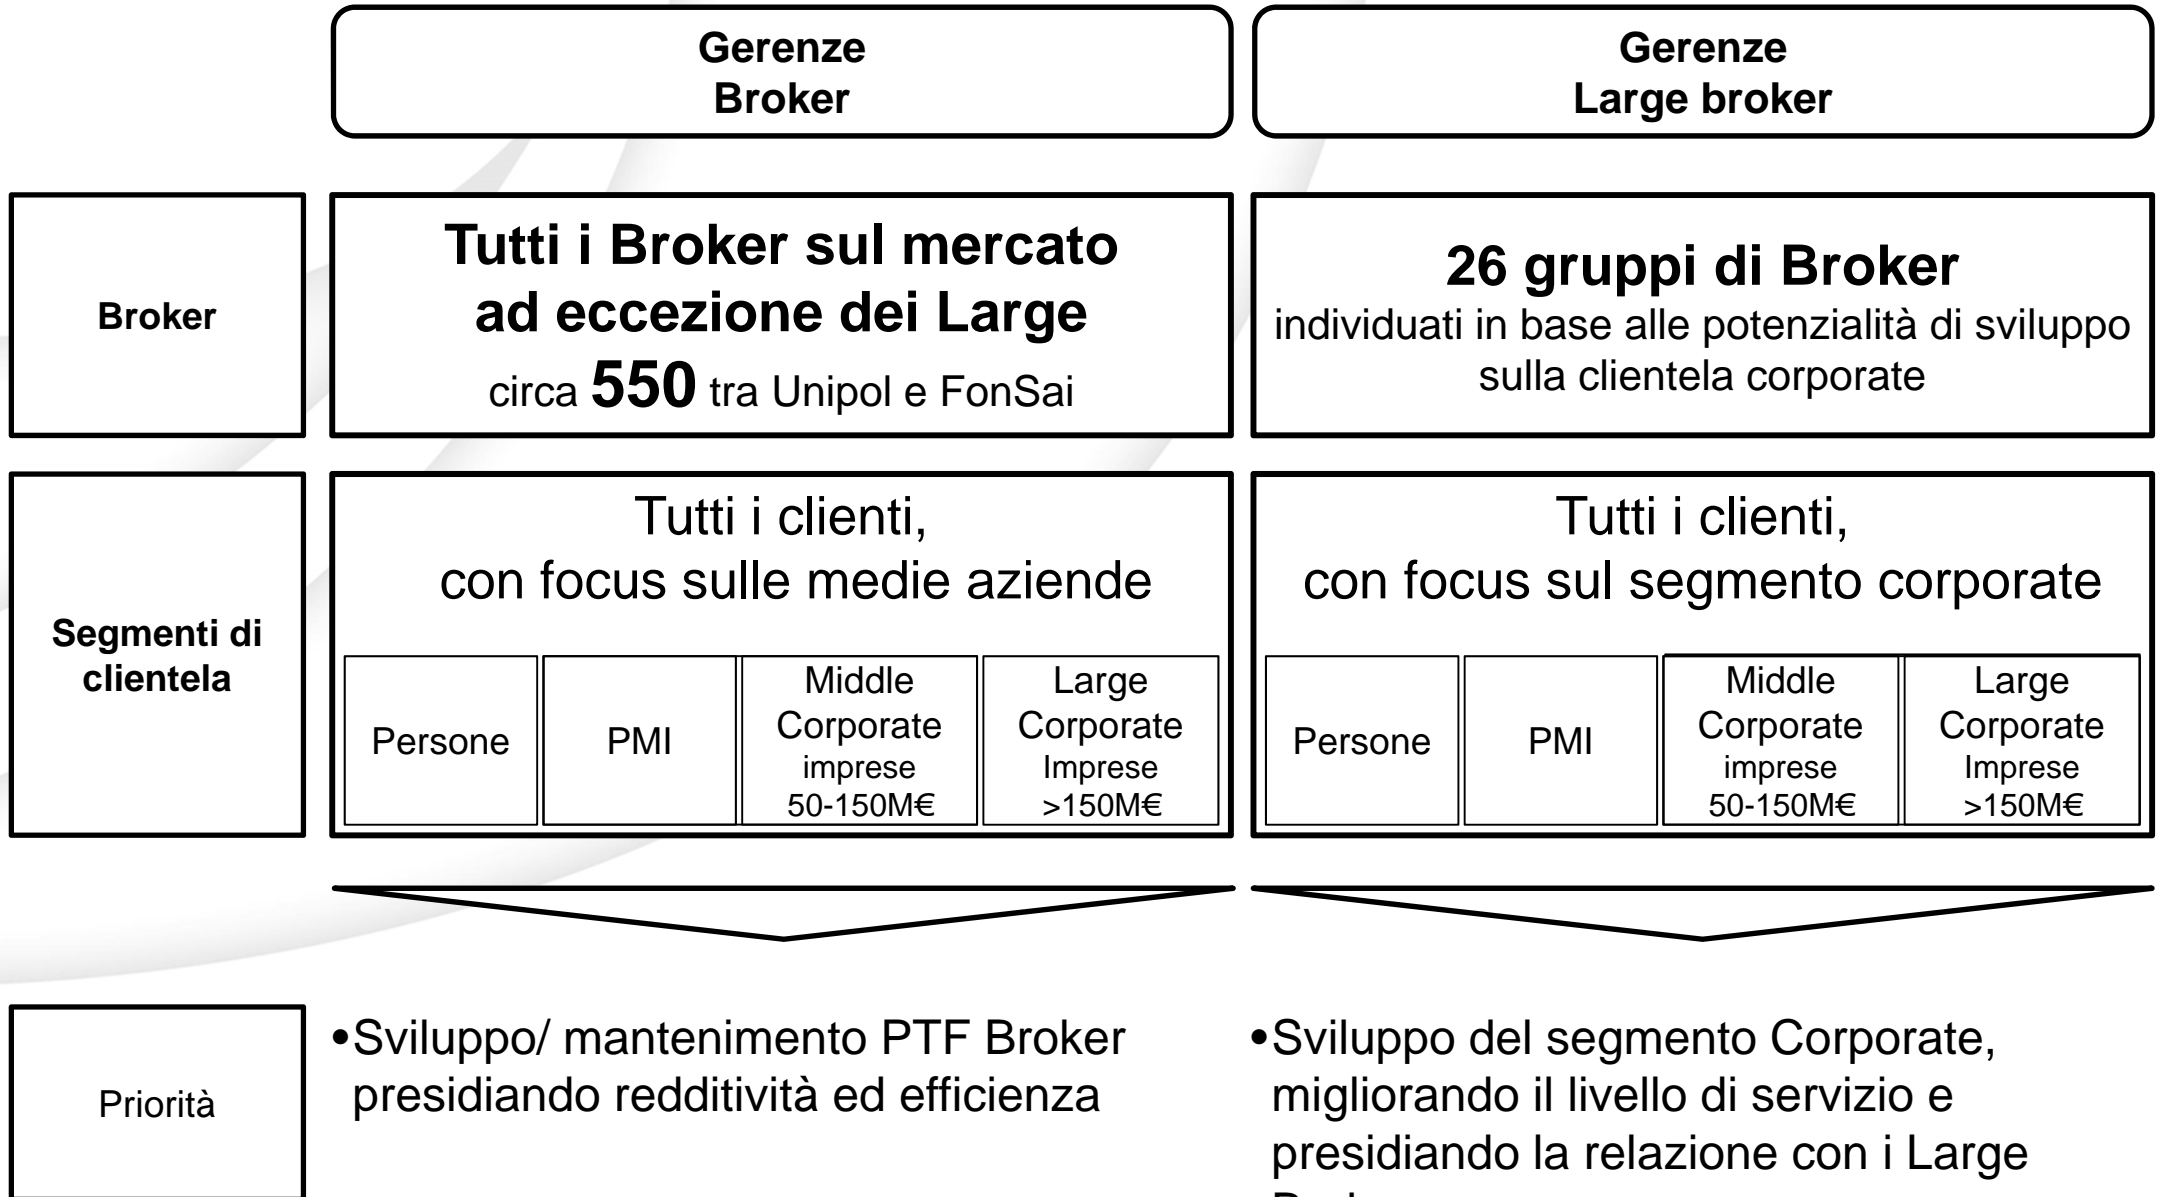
Gerenze
Broker

Gerenze
Large broker

Broker

Tutti i Broker sul mercato ad eccezione dei Large
circa 550 tra Unipol e FonSai

26 gruppi di Broker
individuati in base alle potenzialità di sviluppo sulla clientela corporate

Segmenti di clientela

Tutti i clienti,
con focus sulle medie aziende

| Persone | PMI | Middle Corporate imprese 50-150M€ | Large Corporate Imprese >150M€ |
|---|---|---|---|

Tutti i clienti,
con focus sul segmento corporate

| Persone | PMI | Middle Corporate imprese 50-150M€ | Large Corporate Imprese >150M€ |
|---|---|---|---|

Priorità

•Sviluppo/ mantenimento PTF Broker presidiando redditività ed efficienza

•Sviluppo del segmento Corporate, migliorando il livello di servizio e presidiando la relazione con i Large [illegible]